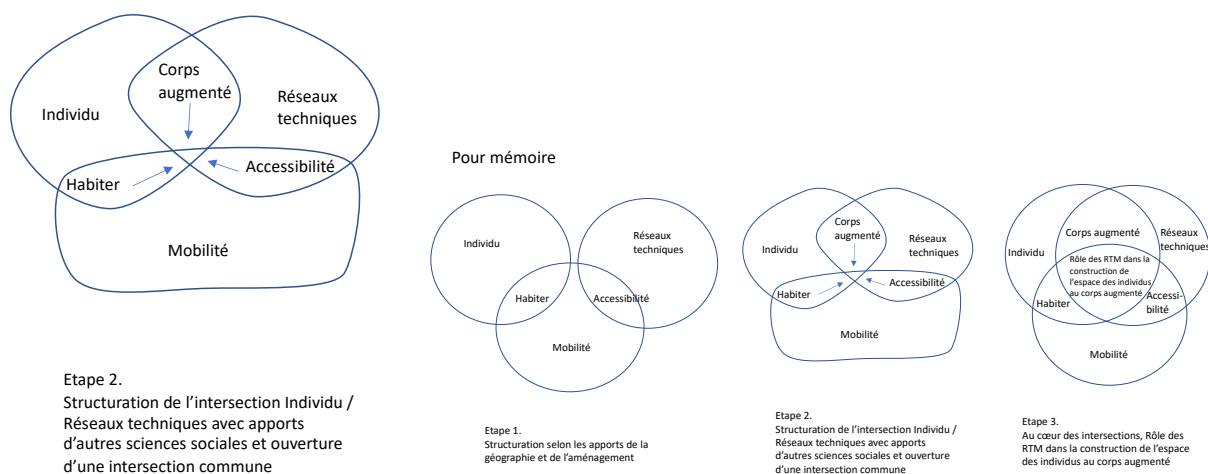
Corps augmenté

Individu

Réseaux techniques

Habiter

Accessibilité

Mobilité

Etape 2.
Structuration de l'intersection Individu / Réseaux techniques avec apports d'autres sciences sociales et ouverture d'une intersection commune

Pour mémoire

Individu

Réseaux techniques

Habiter

Accessibilité

Mobilité

Etape 1.
Structuration selon les apports de la géographie et de l'aménagement

Corps augmenté

Individu

Réseaux techniques

Habiter

Accessibilité

Mobilité

Etape 2.
Structuration de l'intersection Individu / Réseaux techniques avec apports d'autres sciences sociales et ouverture d'une intersection commune

Corps augmenté

Individu

Réseaux techniques

Rôle des RTM dans la construction de l'espace des individus au corps augmenté

Habiter

Accessibilité

Mobilité

Etape 3.
Au cœur des intersections, Rôle des RTM dans la construction de l'espace des individus au corps augmenté